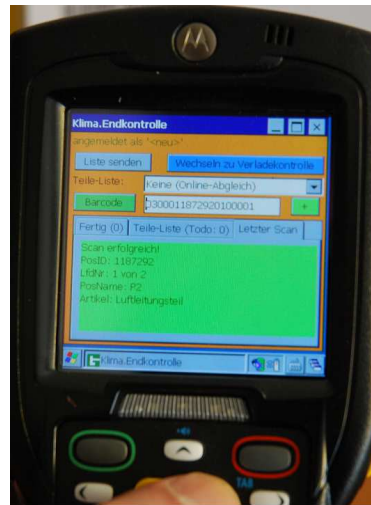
Klima.Endkontrolle

angemeldet als "<neu>"

Liste senden

Wechseln zu Verladekontrolle

Teile-Liste:

Keine (Online-Abgleich)

Barcode

D300011872920100001

+

Fertig (0)

Teile-Liste (Todo: 0)

Letzter Scan

Scan erfolgreich!
PosID: 1187292
LfdNr: 1 von 2
PosName: P2
Artikel: Luftleitungsteil

Klima.Endkontrolle

TAB